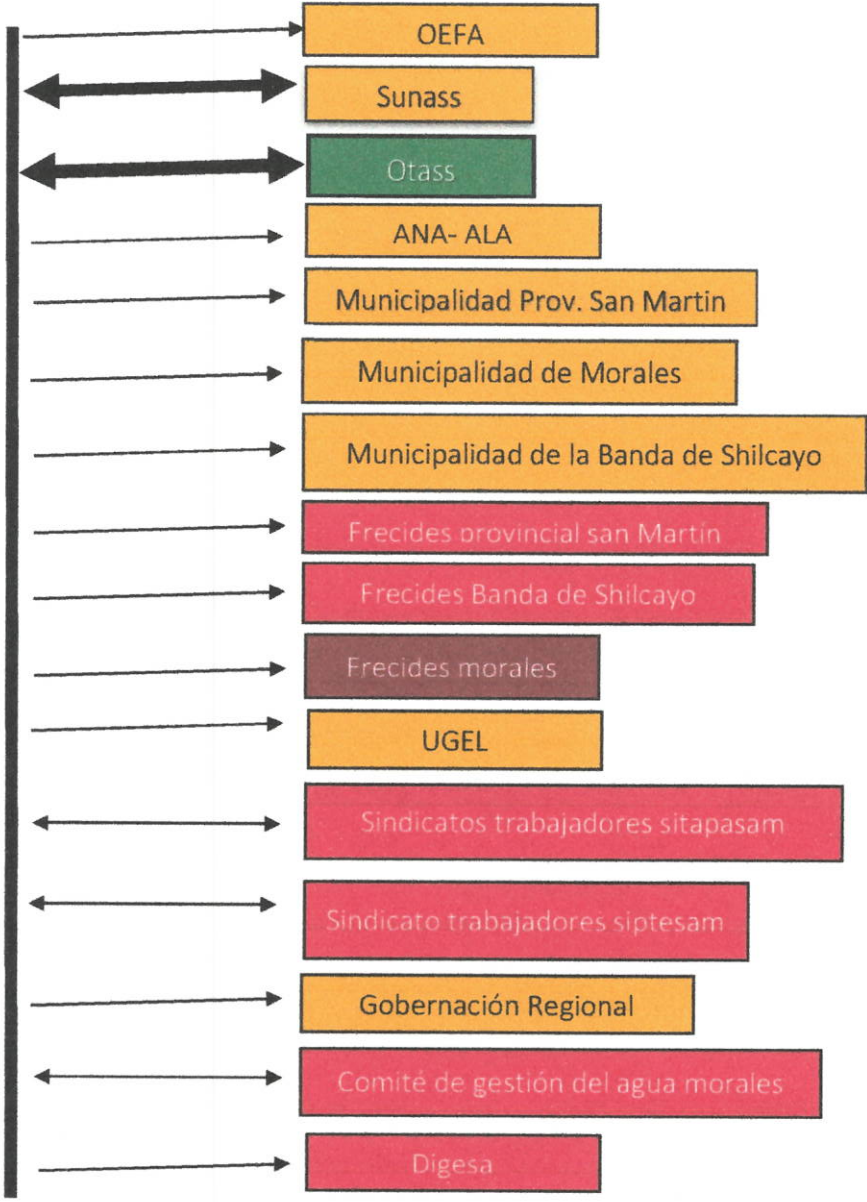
OEFA

Sunass

Otass

ANA- ALA

Municipalidad Prov. San Martin

Municipalidad de Morales

Municipalidad de la Banda de Shilcayo

Frecides provincial san Martín

Frecides Banda de Shilcayo

Frecides morales

UGEL

Sindicatos trabajadores sitapasam

Sindicato trabajadores siptesam

Gobernación Regional

Comité de gestión del agua morales

Digesa